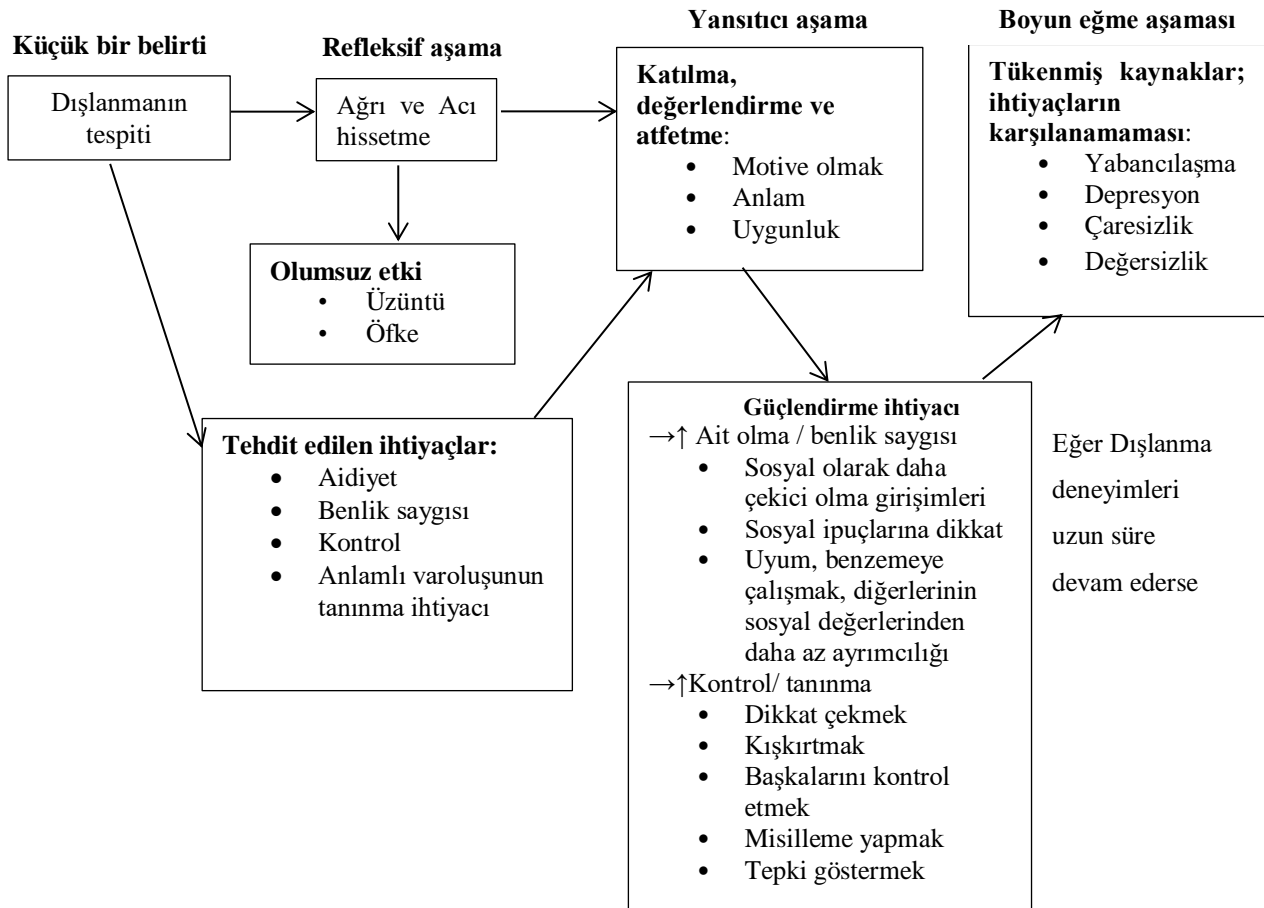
Küçük bir belirti

Dışlanmanın tespiti

Refleksif aşama

Ağrı ve Acı hissetme

Olumsuz etki
• Üzüntü
• Öfke

Yansıtıcı aşama

Katılma, değerlendirme ve atfetme:
• Motive olmak
• Anlam
• Uygunluk

Boyun eğme aşaması

Tükenmiş kaynaklar; ihtiyaçların karşılanamaması:
• Yabancılaşma
• Depresyon
• Çaresizlik
• Değersizlik

Tehdit edilen ihtiyaçlar:
• Aidiyet
• Benlik saygısı
• Kontrol
• Anlamlı varoluşunun tanınma ihtiyacı

Güçlendirme ihtiyacı
→↑ Ait olma / benlik saygısı
• Sosyal olarak daha çekici olma girişimleri
• Sosyal ipuçlarına dikkat
• Uyum, benzemeye çalışmak, diğerlerinin sosyal değerlerinden daha az ayrımcılığı
→↑Kontrol/ tanınma
• Dikkat çekmek
• Kışkırtmak
• Başkalarını kontrol etmek
• Misilleme yapmak
• Tepki göstermek

Eğer Dışlanma deneyimleri uzun süre devam ederse